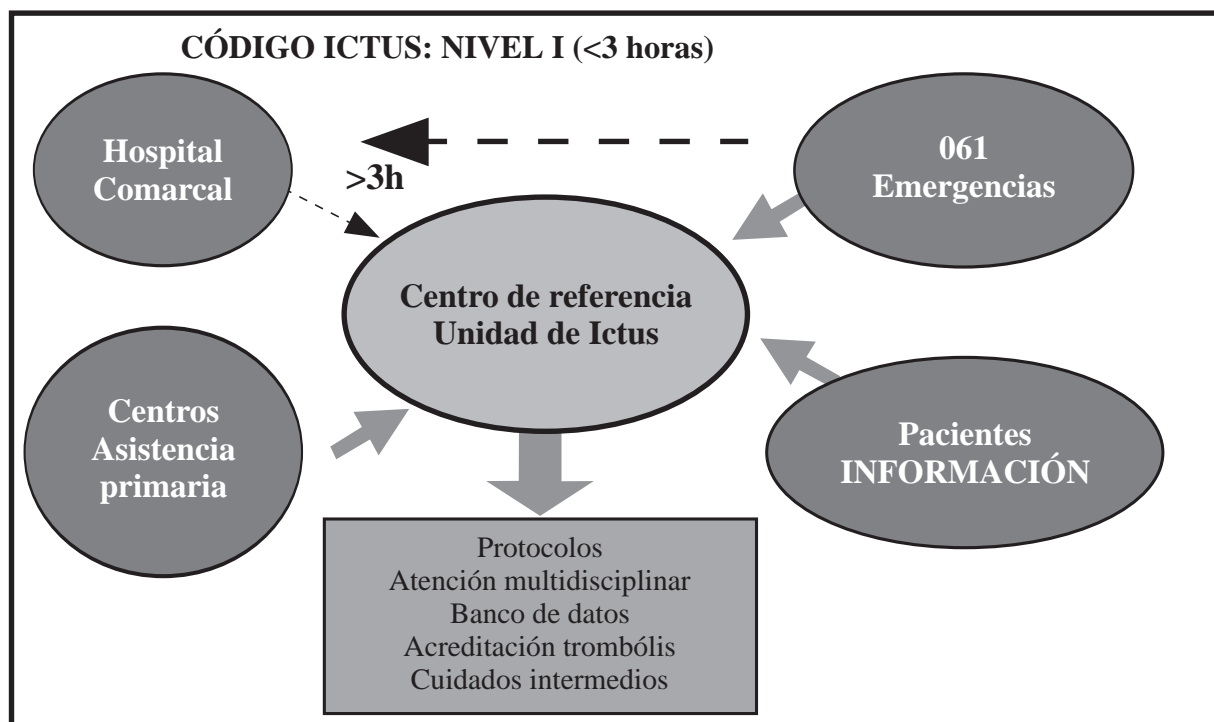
CÓDIGO ICTUS: NIVEL I (<3 horas)

Hospital Comarcal

>3h

061 Emergencias

Centro de referencia Unidad de Ictus

Centros Asistencia primaria

Pacientes INFORMACIÓN

Protocolos
Atención multidisciplinar
Banco de datos
Acreditación trombólis
Cuidados intermedios